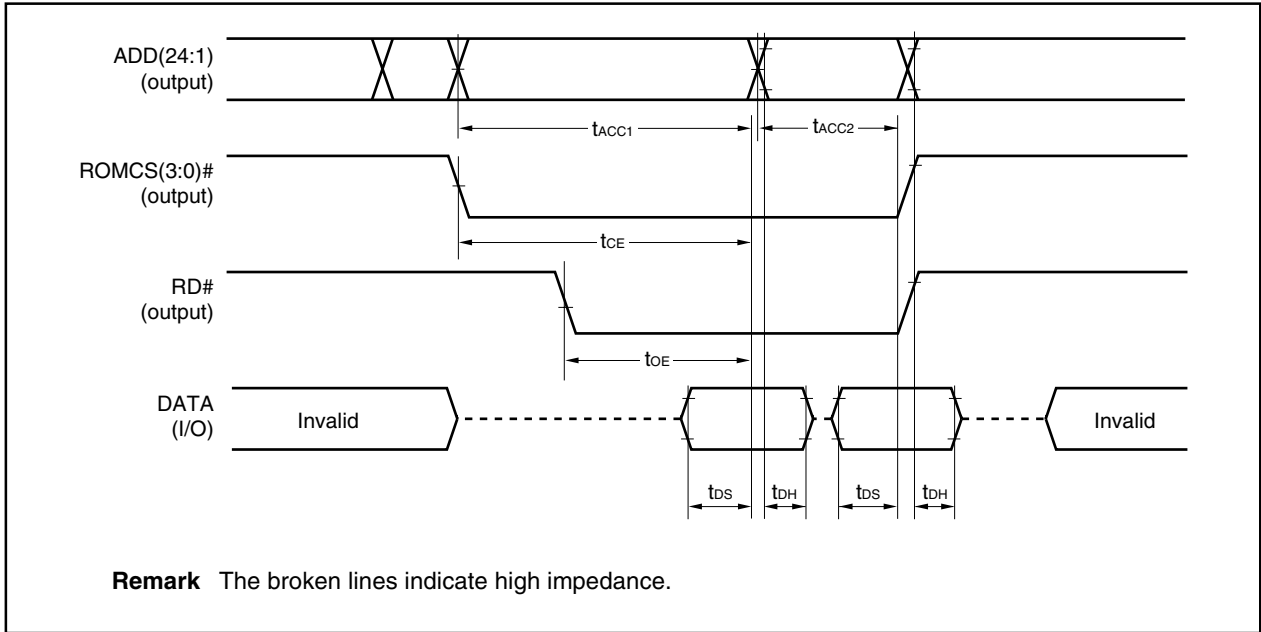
ADD(24:1) (output)

$t_{ACC1}$

$t_{ACC2}$

ROMCS(3:0)# (output)

$t_{CE}$

RD# (output)

$t_{OE}$

DATA (I/O)

Invalid

Invalid

$t_{DS}$

$t_{DH}$

$t_{DS}$

$t_{DH}$

**Remark** The broken lines indicate high impedance.